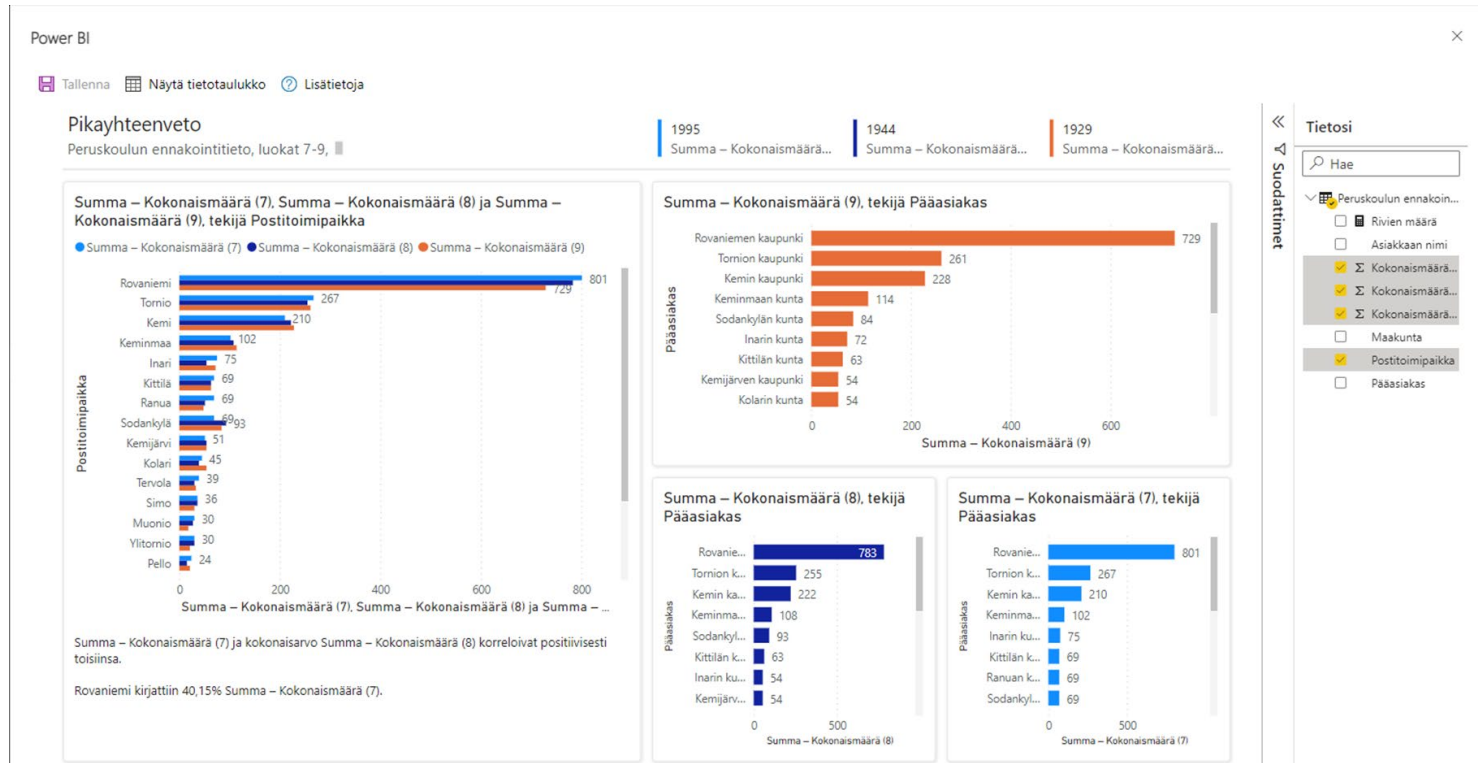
Power BI

Tallenna   Näytä tietotaulukko   Lisätietoja

Pikayhteenveto
Peruskoulun ennakointitieto, luokat 7-9,

1995
Summa – Kokonaismäärä...

1944
Summa – Kokonaismäärä...

1929
Summa – Kokonaismäärä...

Summa – Kokonaismäärä (7), Summa – Kokonaismäärä (8) ja Summa – Kokonaismäärä (9), tekijä Postitoimipaikka

● Summa – Kokonaismäärä (7) ● Summa – Kokonaismäärä (8) ● Summa – Kokonaismäärä (9)

Postitoimipaikka

Rovaniemi 801 729
Tornio 267
Kemi 210
Keminmaa 102
Inari 75
Kittilä 69
Ranua 69
Sodankylä 69 93
Kemijärvi 51
Kolari 45
Tervola 39
Simo 36
Muonio 30
Ylitornio 30
Pello 24

0 200 400 600 800
Summa – Kokonaismäärä (7), Summa – Kokonaismäärä (8) ja Summa – ...

Summa – Kokonaismäärä (7) ja kokonaisarvo Summa – Kokonaismäärä (8) korreloivat positiivisesti toisiinsa.

Rovaniemi kirjattiin 40,15% Summa – Kokonaismäärä (7).

Summa – Kokonaismäärä (9), tekijä Pääasiakas

Pääasiakas

Rovaniemen kaupunki 729
Tornion kaupunki 261
Kemin kaupunki 228
Keminmaan kunta 114
Sodankylän kunta 84
Inarin kunta 72
Kittilän kunta 63
Kemijärven kaupunki 54
Kolarin kunta 54

0 200 400 600
Summa – Kokonaismäärä (9)

Summa – Kokonaismäärä (8), tekijä Pääasiakas

Pääasiakas

Rovanie... 783
Tornion k... 255
Kemin ka... 222
Keminma... 108
Sodankyl... 93
Kittilän k... 63
Inarin ku... 54
Kemijärv... 54

0 500
Summa – Kokonaismäärä (8)

Summa – Kokonaismäärä (7), tekijä Pääasiakas

Pääasiakas

Rovanie... 801
Tornion k... 267
Kemin ka... 210
Keminma... 102
Inarin ku... 75
Kittilän k... 69
Ranuan k... 69
Sodankyl... 69

0 500
Summa – Kokonaismäärä (7)

Suodattimet

Tietosi

Hae

Peruskoulun ennakoin...
Rivien määrä
Asiakkaan nimi
Σ Kokonaismäärä...
Σ Kokonaismäärä...
Σ Kokonaismäärä...
Maakunta
Postitoimipaikka
Pääasiakas